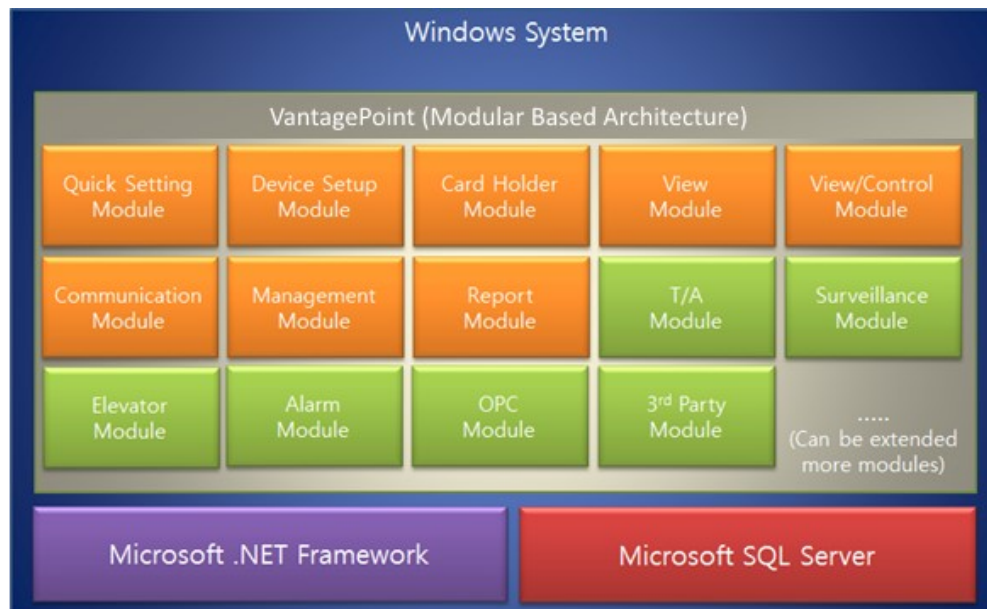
Windows System

VantagePoint (Modular Based Architecture)

Quick Setting Module

Device Setup Module

Card Holder Module

View Module

View/Control Module

Communication Module

Management Module

Report Module

T/A Module

Surveillance Module

Elevator Module

Alarm Module

OPC Module

3rd Party Module

..... (Can be extended more modules)

Microsoft .NET Framework

Microsoft SQL Server